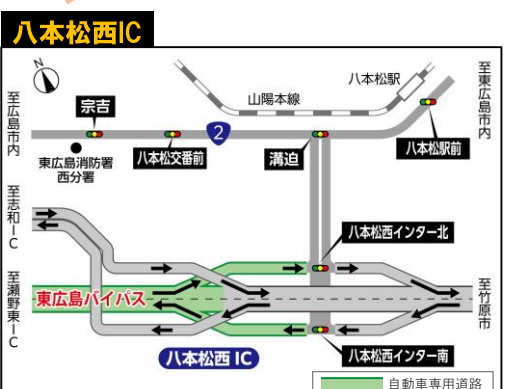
八本松西IC

N

至広島市内

宗吉

八本松交番前

2

山陽本線

八本松駅

至東広島市内

八本松駅前

溝迫

東広島消防署西分署

至志和IC

至瀬野東IC

八本松西インター北

東広島バイパス

至竹原市

八本松西インター南

八本松西 IC

自動車専用道路